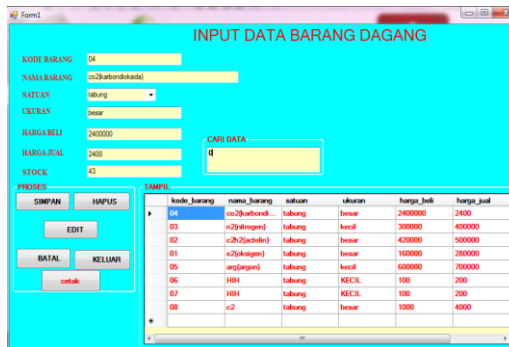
Form1

INPUT DATA BARANG DAGANG

KODE BARANG 04

NAMA BARANG co2(karbondioksida)

SATUAN tabung

UKURAN besar

HARGA BELI 2400000

HARGA JUAL 2400

STOCK 43

CARI DATA

0

PROSES

SIMPAN

HAPUS

EDIT

BATAL

KELUAR

cetak

TAMPIL

| | kode_barang | nama_barang | satuan | ukuran | harga_beli | harga_jual |
|---|---|---|---|---|---|---|
| ▸ | 04 | co2(karbondi... | tabung | besar | 2400000 | 2400 |
| | 03 | n2(nitrogen) | tabung | kecil | 300000 | 400000 |
| | 02 | c2h2(actelin) | tabung | besar | 420000 | 500000 |
| | 01 | o2(oksigen) | tabung | besar | 160000 | 280000 |
| | 05 | arg(argon) | tabung | kecil | 600000 | 700000 |
| | 06 | HIH | tabung | KECIL | 100 | 200 |
| | 07 | HIH | tabung | KECIL | 100 | 200 |
| | 08 | c2 | tabung | besar | 1000 | 4000 |
| * | | | | | | |